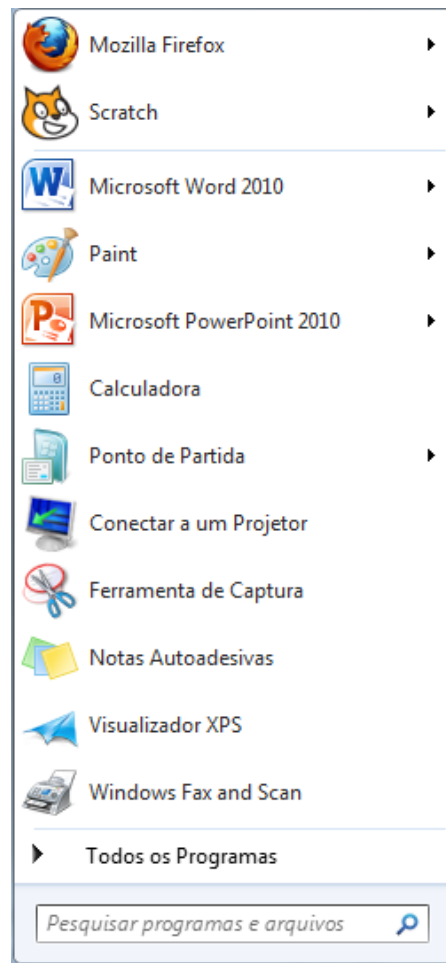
Mozilla Firefox

Scratch

Microsoft Word 2010

Paint

Microsoft PowerPoint 2010

Calculadora

Ponto de Partida

Conectar a um Projetor

Ferramenta de Captura

Notas Autoadesivas

Visualizador XPS

Windows Fax and Scan

Todos os Programas

Pesquisar programas e arquivos